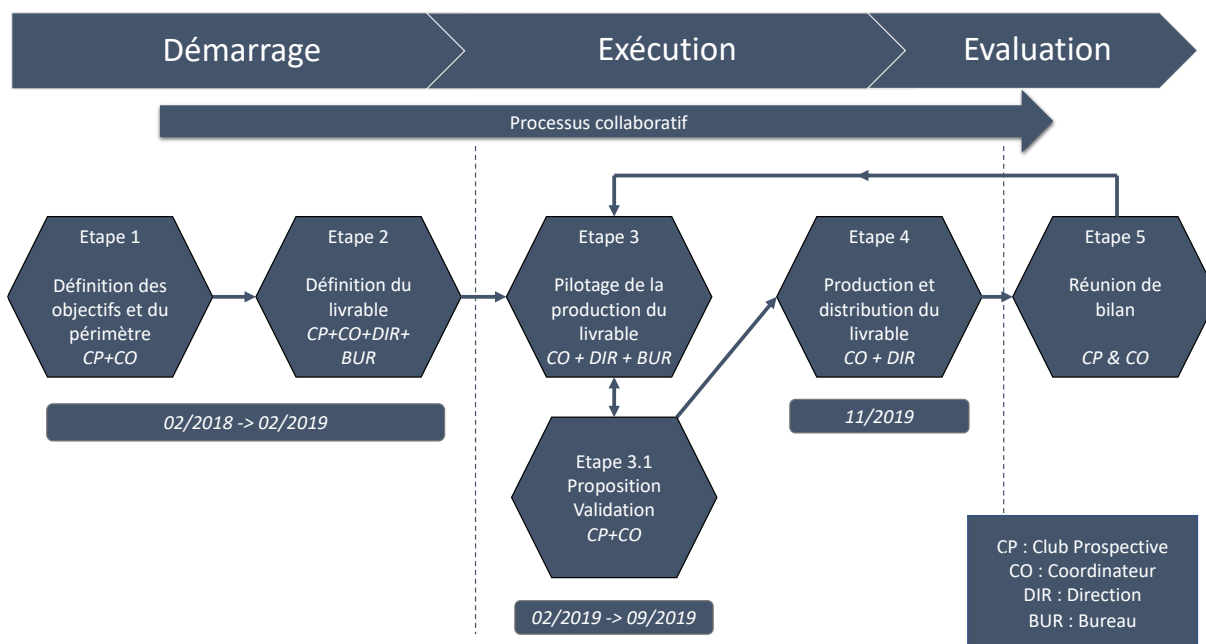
Démarrage

Exécution

Evaluation

Processus collaboratif

Etape 1

Définition des objectifs et du périmètre
CP+CO

Etape 2

Définition du livrable
CP+CO+DIR+ BUR

Etape 3

Pilotage de la production du livrable
CO + DIR + BUR

Etape 4

Production et distribution du livrable
CO + DIR

Etape 5

Réunion de bilan

CP & CO

02/2018 -> 02/2019

11/2019

Etape 3.1
Proposition Validation
CP+CO

02/2019 -> 09/2019

CP : Club Prospective
CO : Coordinateur
DIR : Direction
BUR : Bureau